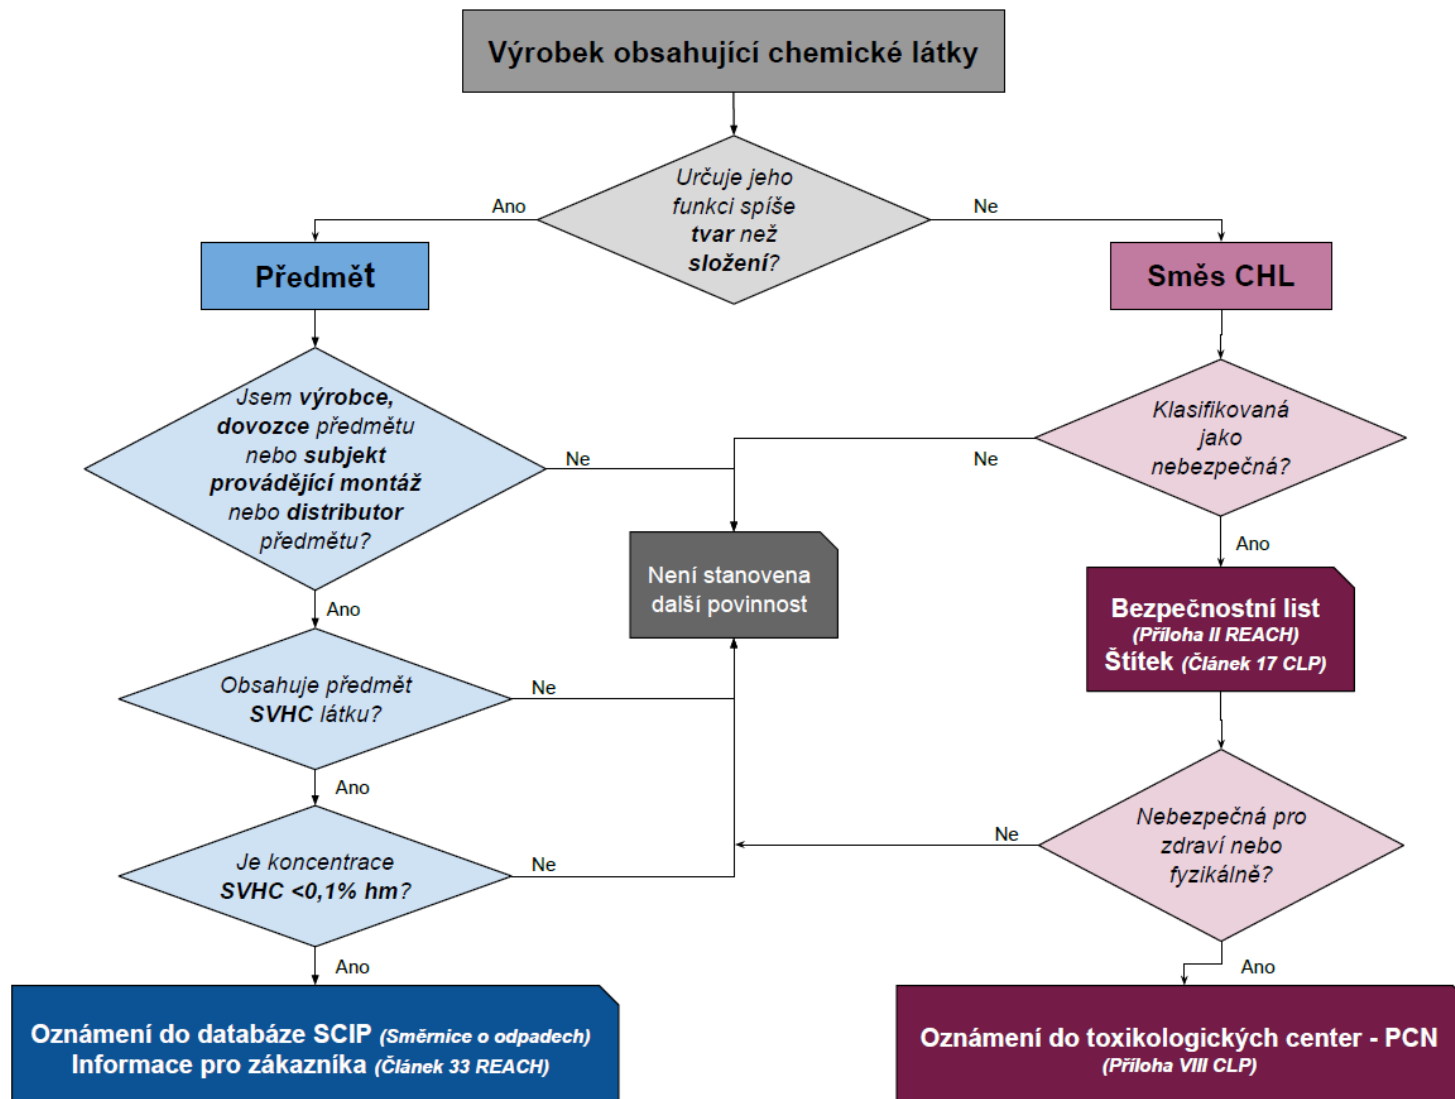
Výrobek obsahující chemické látky

Určuje jeho funkci spíše tvar než složení?

Ano

Ne

Předmět

Směs CHL

Jsem výrobce, dovozce předmětu nebo subjekt provádějící montáž nebo distributor předmětu?

Ne

Ne

Klasifikovaná jako nebezpečná?

Není stanovena další povinnost

Ano

Ano

Bezpečnostní list (Příloha II REACH) Štítek (Článek 17 CLP)

Obsahuje předmět SVHC látku?

Ne

Ano

Nebezpečná pro zdraví nebo fyzikálně?

Ne

Je koncentrace SVHC <0,1% hm?

Ne

Ano

Ano

Oznámení do databáze SCIP (Směrnice o odpadech) Informace pro zákazníka (Článek 33 REACH)

Oznámení do toxikologických center - PCN (Příloha VIII CLP)